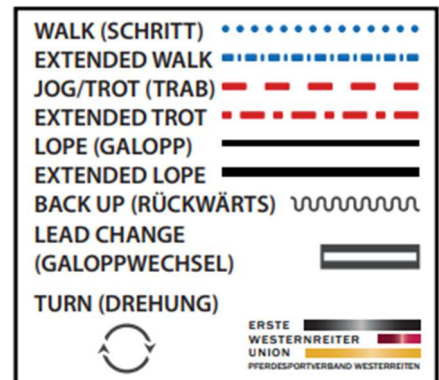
WALK (SCHRITT)
EXTENDED WALK
JOG/TROT (TRAB)
EXTENDED TROT
LOPE (GALOPP)
EXTENDED LOPE
BACK UP (RÜCKWÄRTS)
LEAD CHANGE (GALOPPWECHSEL)
TURN (DREHUNG)

ERSTE
WESTERNREITER
UNION
PFERDESPORTVERBAND WESTERREITEN